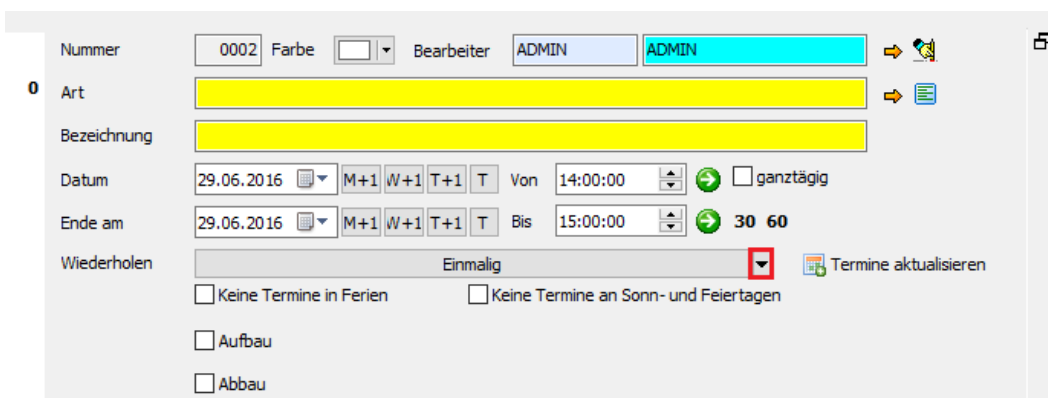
Nummer 0002 Farbe Bearbeiter ADMIN ADMIN

0 Art

Bezeichnung

Datum 29.06.2016 M+1 W+1 T+1 T Von 14:00:00 ganztägig

Ende am 29.06.2016 M+1 W+1 T+1 T Bis 15:00:00 30 60

Wiederholen Einmalig Termine aktualisieren

Keine Termine in Ferien Keine Termine an Sonn- und Feiertagen

Aufbau

Abbau